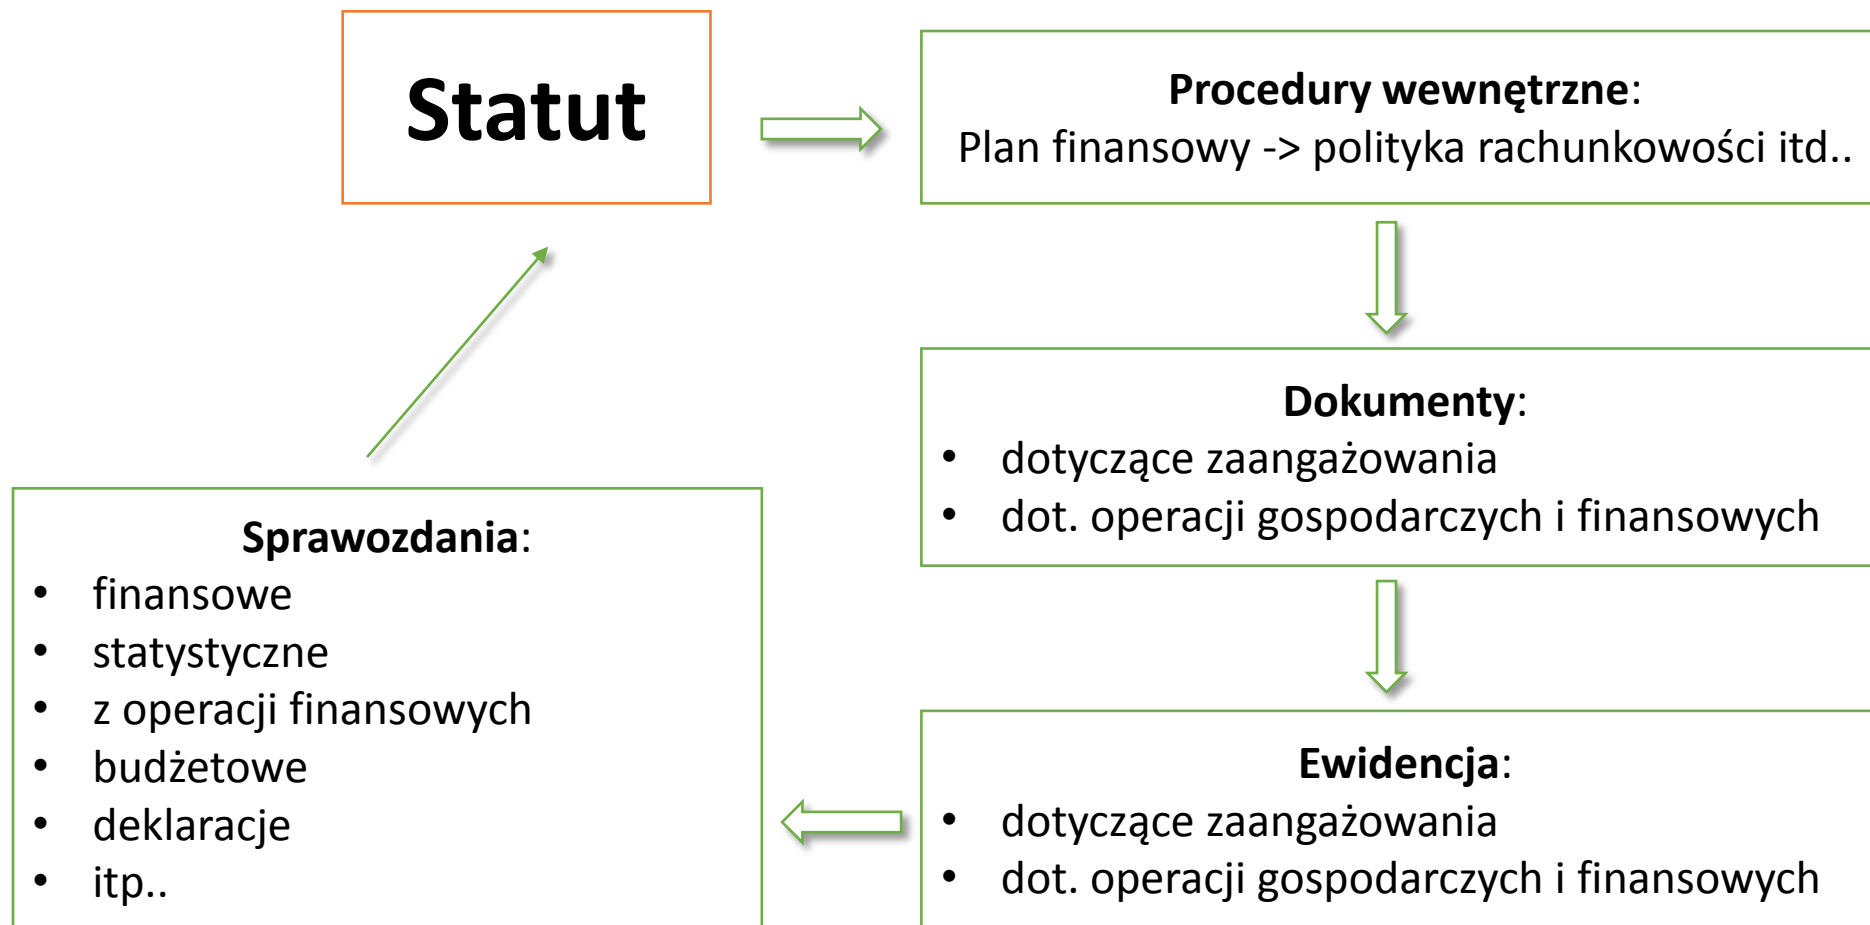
Statut

**Procedury wewnętrzne**:
Plan finansowy -> polityka rachunkowości itd..

**Dokumenty**:
- dotyczące zaangażowania
- dot. operacji gospodarczych i finansowych

**Ewidencja**:
- dotyczące zaangażowania
- dot. operacji gospodarczych i finansowych

**Sprawozdania**:
- finansowe
- statystyczne
- z operacji finansowych
- budżetowe
- deklaracje
- itp..